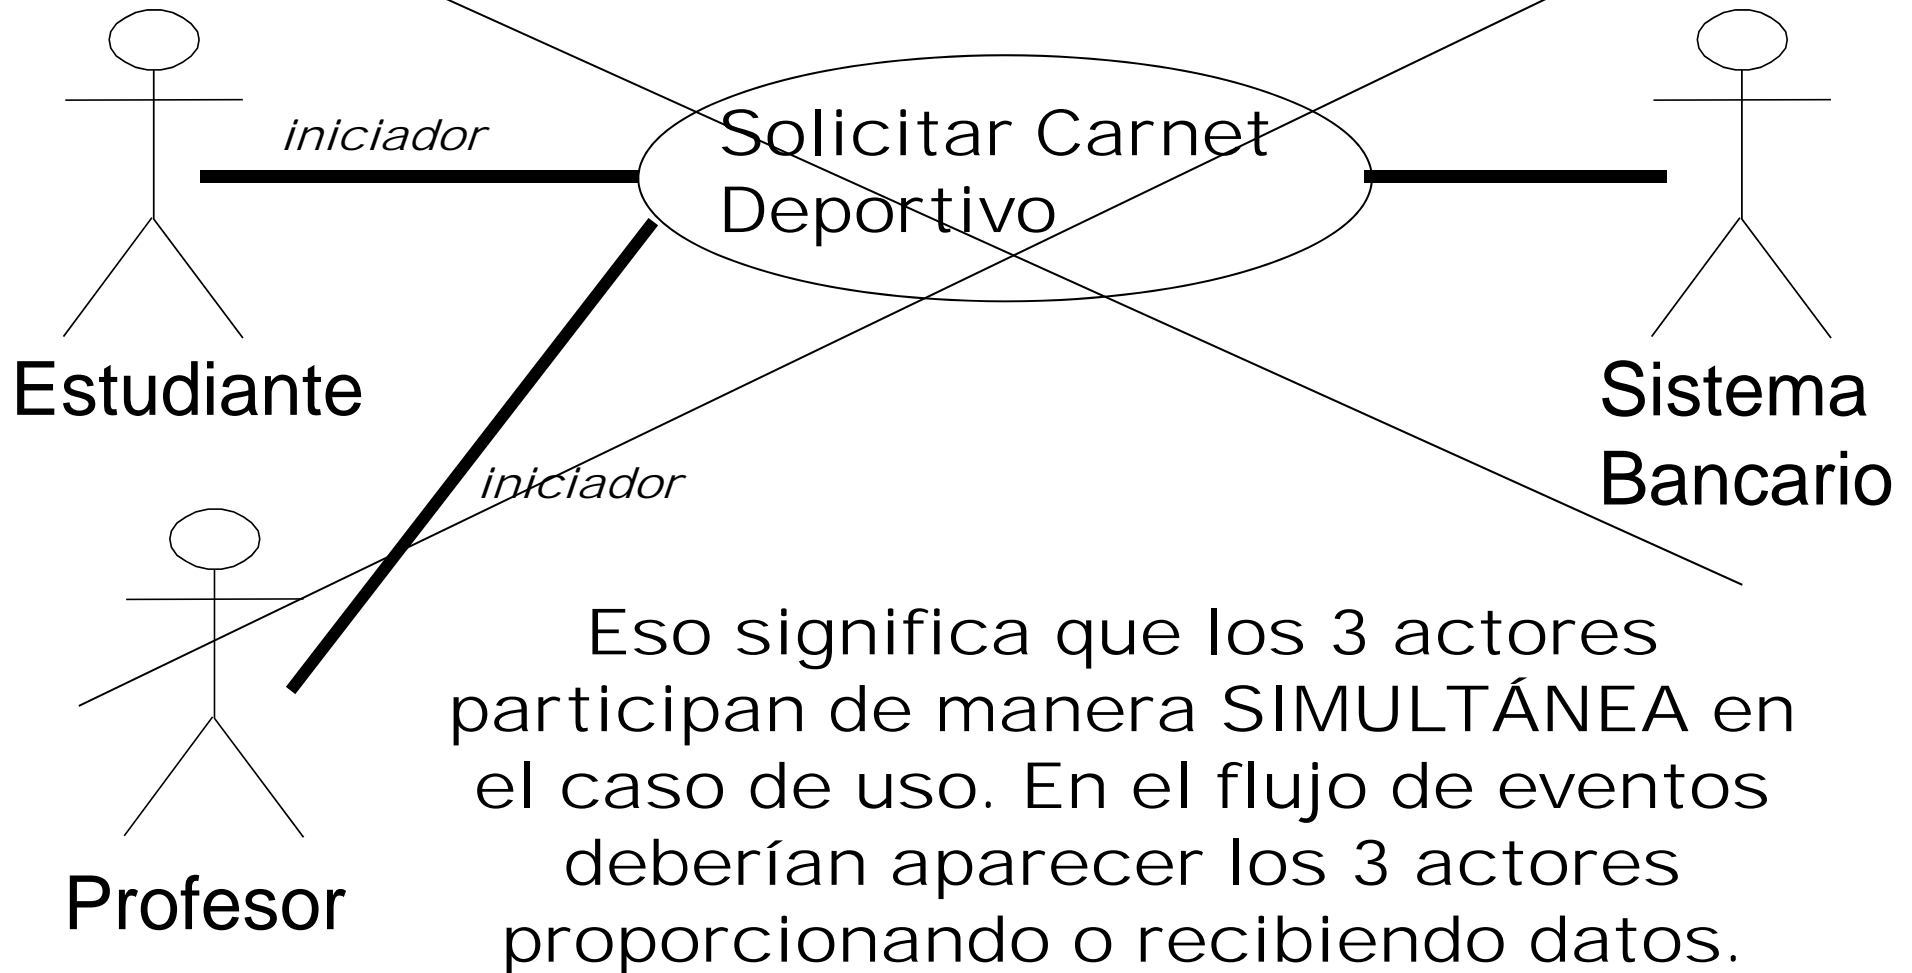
iniciador

Solicitar Carnet Deportivo

Estudiante

Sistema Bancario

iniciador

Profesor

Eso significa que los 3 actores participan de manera SIMULTÁNEA en el caso de uso. En el flujo de eventos deberían aparecer los 3 actores proporcionando o recibiendo datos.